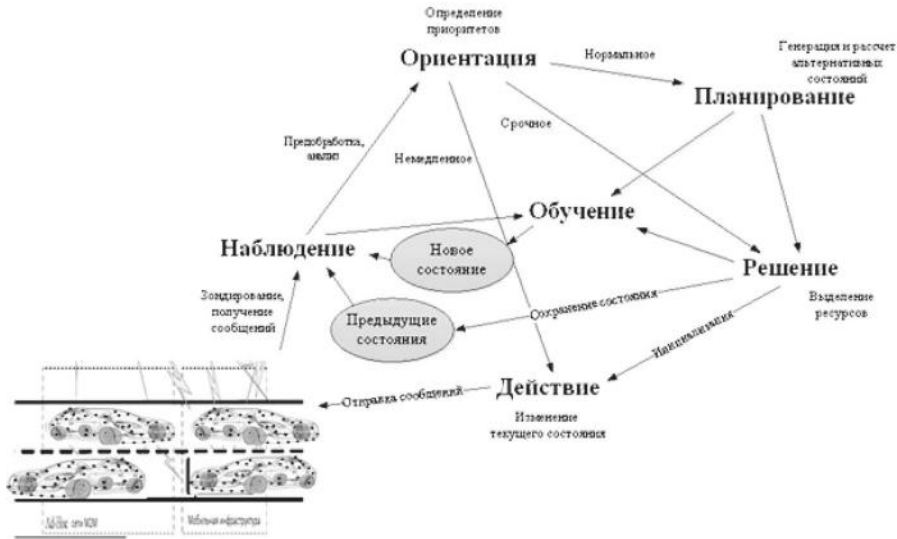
Определение приоритетов

Ориентация

Нормальное

Генерация и рассчет альтернативных состояний

Планирование

Срочное

Предобработка, анализ

Немедленное

Обучение

Наблюдение

Новое состояние

Решение

Зондирование, получение сообщений

Сохранение состояния

Выделение ресурсов

Предыдущие состояния

Инициализация

Действие

Отправка сообщений

Изменение текущего состояния

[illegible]

Мобильная инфраструктура